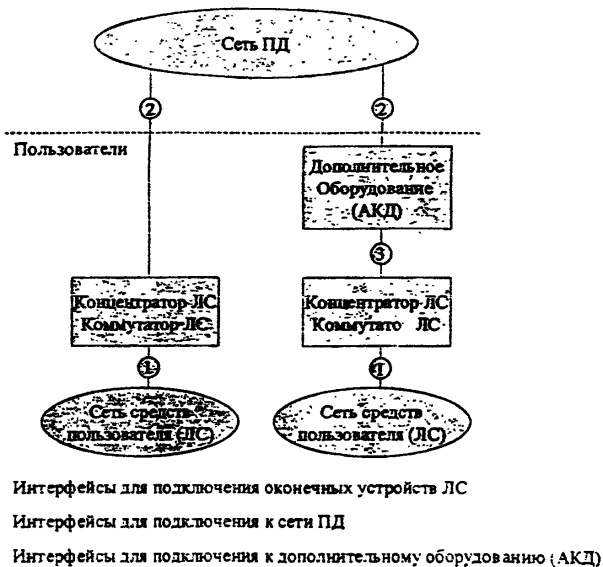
Сеть ПД

2

2

Пользователи

Дополнительное Оборудование (АКД)

3

Концентратор ЛС Коммутатор ЛС

Концентратор ЛС Коммутато ЛС

1

1

Сеть средств пользователя (ЛС)

Сеть средств пользователя (ЛС)

Интерфейсы для подключения оконечных устройств ЛС

Интерфейсы для подключения к сети ПД

Интерфейсы для подключения к дополнительному оборудованию (АКД)